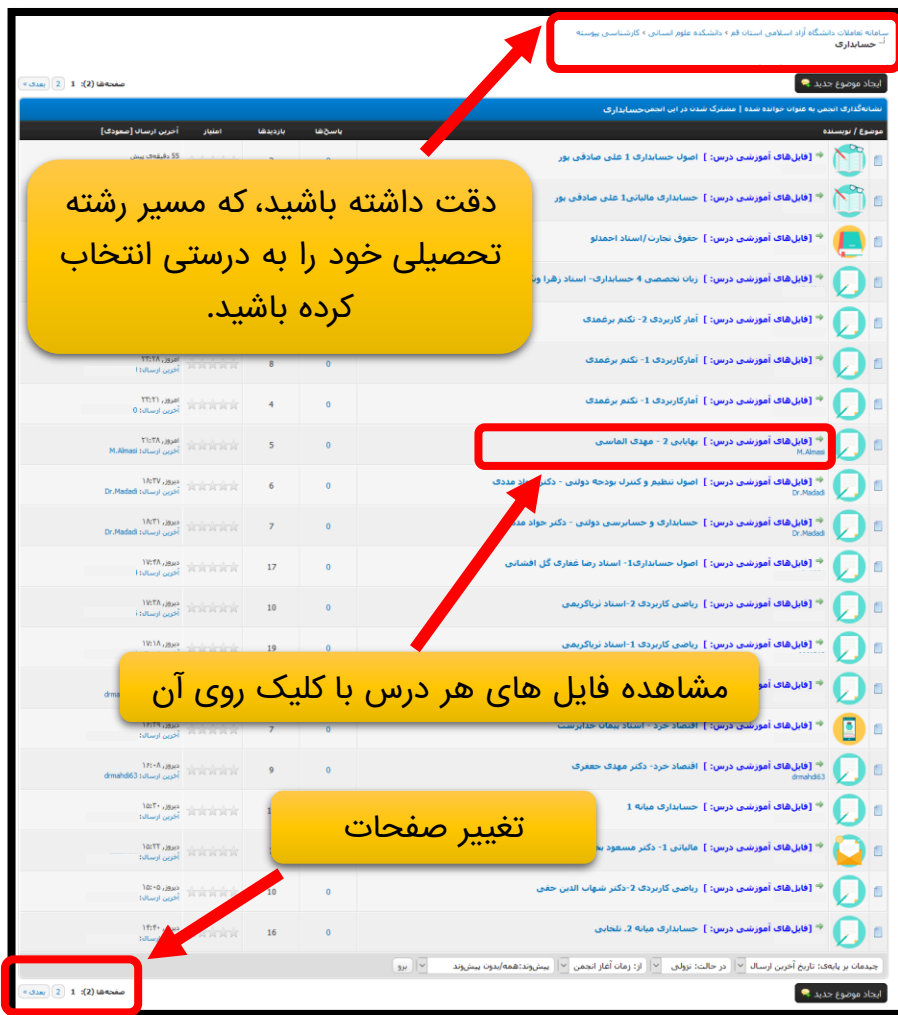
سامانه تعاملات دانشگاه آزاد اسلامی استان قم › دانشکده علوم انسانی › کارشناسی پیوسته
حسابداری

ایجاد موضوع جدید

صفحه‌ها (2): 1 2 بعدی »

نشانه‌گذاری انجمن به عنوان خوانده شده | مشترک شدن در این انجمن-حسابداری

| موضوع / نویسنده | پاسخ‌ها | بازدیدها | امتیاز | آخرین ارسال [صعودی] |
|---|---|---|---|---|
| [فایل‌های آموزشی درس: ] اصول حسابداری 1 علی صادقی پور | 0 | 2 | | 55 دقیقه پیش |
| [فایل‌های آموزشی درس: ] حسابداری مالیاتی1 علی صادقی پور | | | | |
| [فایل‌های آموزشی درس: ] حقوق تجارت/استاد احمدلو | | | | |
| [فایل‌های آموزشی درس: ] زبان تخصصی 4 حسابداری- استاد زهرا و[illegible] | | | | |
| [فایل‌های آموزشی درس: ] آمار کاربردی 2- نکتم برغمدی | | | | |
| [فایل‌های آموزشی درس: ] آمارکاربردی 1- نکتم برغمدی | 0 | 8 | | امروز، ۲۲:۲۸ آخرین ارسال: ا |
| [فایل‌های آموزشی درس: ] آمارکاربردی 1- نکتم برغمدی | 0 | 4 | | امروز، ۲۲:۲۱ آخرین ارسال: 0 |
| [فایل‌های آموزشی درس: ] بهایابی 2 - مهدی الماسی M.Almasi | 0 | 5 | | امروز، ۲۱:۵۸ آخرین ارسال: M.Almasi |
| [فایل‌های آموزشی درس: ] اصول تنظیم و کنترل بودجه دولتی - دکتر جواد مددی Dr.Madadi | 0 | 6 | | دیروز، ۱۸:۲۷ آخرین ارسال: Dr.Madadi |
| [فایل‌های آموزشی درس: ] حسابداری و حسابرسی دولتی - دکتر جواد مددی Dr.Madadi | 0 | 7 | | دیروز، ۱۸:۲۱ آخرین ارسال: Dr.Madadi |
| [فایل‌های آموزشی درس: ] اصول حسابداری1- استاد رضا غفاری گل افشانی | 0 | 17 | | دیروز، ۱۷:۵۸ آخرین ارسال: ا |
| [فایل‌های آموزشی درس: ] ریاضی کاربردی 2-استاد ثریاکریمی | 0 | 10 | | دیروز، ۱۷:۲۸ آخرین ارسال: ا |
| [فایل‌های آموزشی درس: ] ریاضی کاربردی 1-استاد ثریاکریمی | 0 | 19 | | دیروز، ۱۷:۱۸ |
| [فایل‌های آموزشی درس: ] | | | | drma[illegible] |
| [فایل‌های آموزشی درس: ] اقتصاد خرد - استاد پیمان خداپرست | | 7 | | دیروز، ۱۶:۲۹ آخرین ارسال: |
| [فایل‌های آموزشی درس: ] اقتصاد خرد- دکتر مهدی جعفری drmahdi63 | 0 | 9 | | دیروز، ۱۶:۰۸ آخرین ارسال: drmahdi63 |
| [فایل‌های آموزشی درس: ] حسابداری میانه 1 | | 1 | | دیروز، ۱۵:۳۰ آخرین ارسال: |
| [فایل‌های آموزشی درس: ] مالیاتی 1- دکتر مسعود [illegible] | | | | دیروز، ۱۵:۲۲ آخرین ارسال: |
| [فایل‌های آموزشی درس: ] ریاضی کاربردی 2-دکتر شهاب الدین حقی | 0 | 10 | | دیروز، ۱۵:۰۵ آخرین ارسال: |
| [فایل‌های آموزشی درس: ] حسابداری میانه 2، تلخابی | 0 | 16 | | دیروز، ۱۴:۴۰ آخرین ارسال: |

دقت داشته باشید، که مسیر رشته تحصیلی خود را به درستی انتخاب کرده باشید.

مشاهده فایل های هر درس با کلیک روی آن

تغییر صفحات

چیدمان بر پایه‌ی: تاریخ آخرین ارسال | در حالت: نزولی | از: زمان آغاز انجمن | پیشوند:همه/بدون پیشوند | برو

صفحه‌ها (2): 1 2 بعدی »

ایجاد موضوع جدید